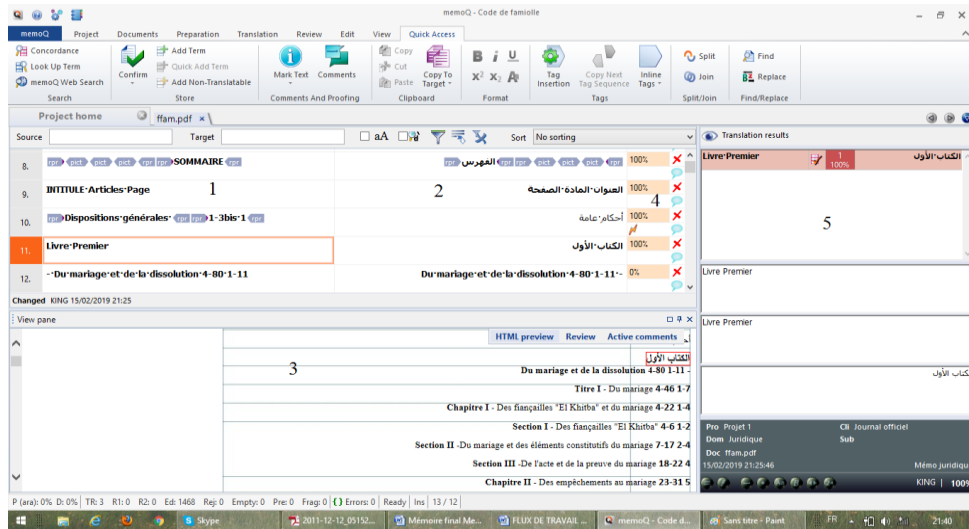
memoQ - Code de famille

memoQ Project Documents Preparation Translation Review Edit View Quick Access

Concordance
Look Up Term
memoQ Web Search
Search

Confirm
Add Term
Quick Add Term
Add Non-Translatable
Store

Mark Text Comments
Comments And Proofing

Copy
Cut
Paste
Copy To Target
Clipboard

B I U
$X^2$ $X_2$ A
Format

Tag Insertion
Copy Next Tag Sequence
Inline Tags
Tags

Split
Join
Split/Join

Find
Replace
Find/Replace

Project home ffam.pdf ×

Source Target aA Sort No sorting

Translation results

| | | | | |
|---|---|---|---|---|
| 8. | rpr pict pict pict rpr rpr SOMMAIRE rpr | rpr الفهرس rpr rpr pict pict pict rpr | 100% | |
| 9. | INTITULE·Articles·Page | العنوان·المادة·الصفحة | 100% | |
| 10. | rpr Dispositions·générales· rpr rpr 1-3bis·1 rpr | أحكام·عامة | 100% | |
| 11. | Livre·Premier | الكتاب·الأول | 100% | |
| 12. | -·Du·mariage·et·de·la·dissolution·4-80·1-11 | Du·mariage·et·de·la·dissolution·4-80·1-11·- | 0% | |

1 2 4 3 5

Changed KING 15/02/2019 21:25

Livre·Premier 1 100% الكتاب·الأول

Livre Premier

Livre Premier

الكتاب الأول

View pane

HTML preview Review Active comments

الكتاب الأول
Du mariage et de la dissolution 4-80 1-11 -
Titre I - Du mariage 4-46 1-7
Chapitre I - Des fiançailles "El Khitba" et du mariage 4-22 1-4
Section I - Des fiançailles "El Khitba" 4-6 1-2
Section II -Du mariage et des éléments constitutifs du mariage 7-17 2-4
Section III -De l'acte et de la preuve du mariage 18-22 4
Chapitre II - Des empêchements au mariage 23-31 5

Pro Projet 1 Cli Journal officiel
Dom Juridique Sub
Doc ffam.pdf
15/02/2019 21:25:46 Mémo juridique
KING 100%

P (ara): 0% D: 0% TR: 3 R1: 0 R2: 0 Ed: 1468 Rej: 0 Empty: 0 Pre: 0 Frag: 0 {} Errors: 0 Ready Ins 13 / 12

Skype 2011-12-12_05152... Mémoire final Me... FLUX DE TRAVAIL ... memoQ - Code d... Sans titre - Paint FR 21:40